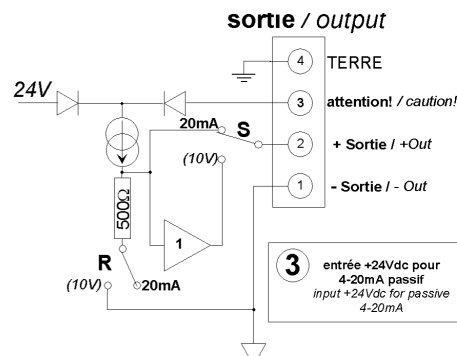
sortie / output

4 TERRE

24V

3 attention! / caution!

20mA S

2 + Sortie / +Out

(10V)

1 - Sortie / - Out

500Ω

1

R

(10V) 20mA

3 entrée +24Vdc pour 4-20mA passif
input +24Vdc for passive 4-20mA